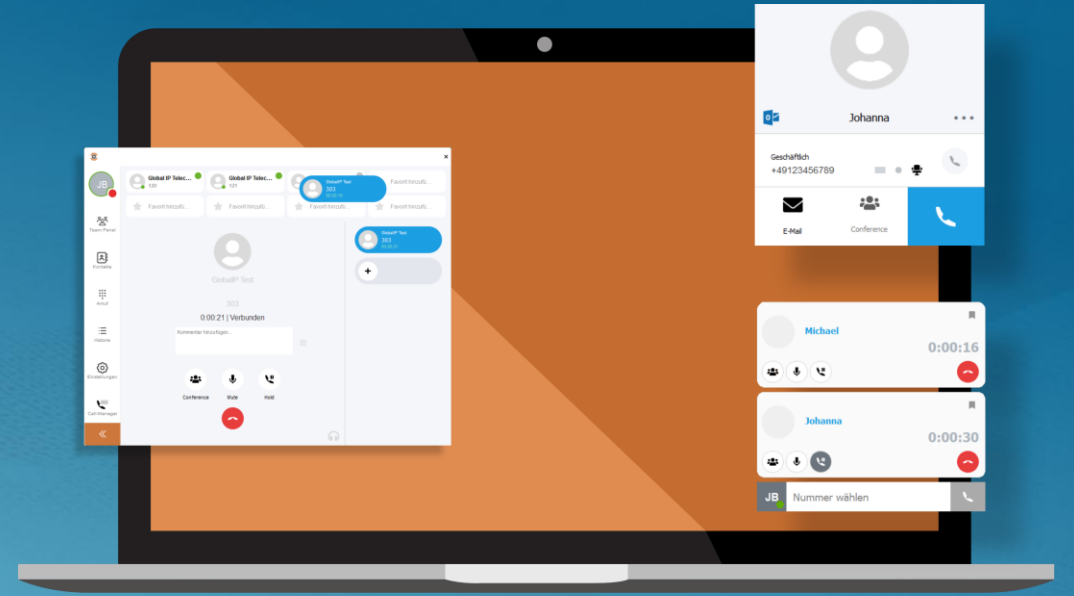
Johanna

Geschäftlich
+49123456789

E-Mail

Conference

JB

Global IP Telec...
120

Global IP Telec...
121

GlobalIP Test
303
00:00:18

Favorit hinzufü...

Favorit hinzufü...

Favorit hinzufü...

Favorit hinzufü...

Favorit hinzufü...

Team Panel

Kontakte

Anruf

Historie

Einstellungen

Call-Manager

GlobalIP Test

303

0:00:21 | Verbunden

Kommentar hinzufügen...

Conference

Mute

Hold

GlobalIP Test
303
00:00:21

+

Michael
0:00:16

Johanna
0:00:30

JB
Nummer wählen